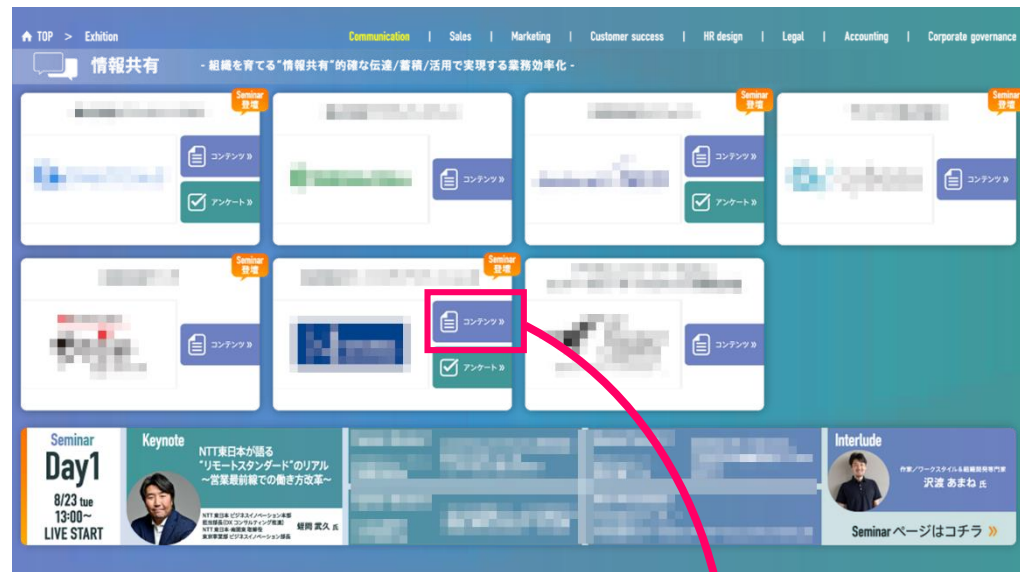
TOP > Exhition

Communication | Sales | Marketing | Customer success | HR design | Legal | Accounting | Corporate governance

情報共有 - 組織を育てる"情報共有"的確な伝達/蓄積/活用で実現する業務効率化 -

Seminar 登壇

コンテンツ »

アンケート »

Seminar 登壇

コンテンツ »

Seminar 登壇

コンテンツ »

アンケート »

Seminar 登壇

コンテンツ »

Seminar 登壇

コンテンツ »

Seminar 登壇

コンテンツ »

アンケート »

コンテンツ »

Seminar
Day1
8/23 tue
13:00~
LIVE START

Keynote

NTT東日本が語る "リモートスタンダード"のリアル ~営業最前線での働き方改革~

NTT東日本 ビジネスイノベーション本部 担当部長(DXコンサルティング担当) NTT東日本 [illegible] 東京事業部 ビジネスイノベーション部長

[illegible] 氏

Interlude

作家/ワークスタイル&組織開発専門家
沢渡 あまね 氏

Seminar ページはコチラ »